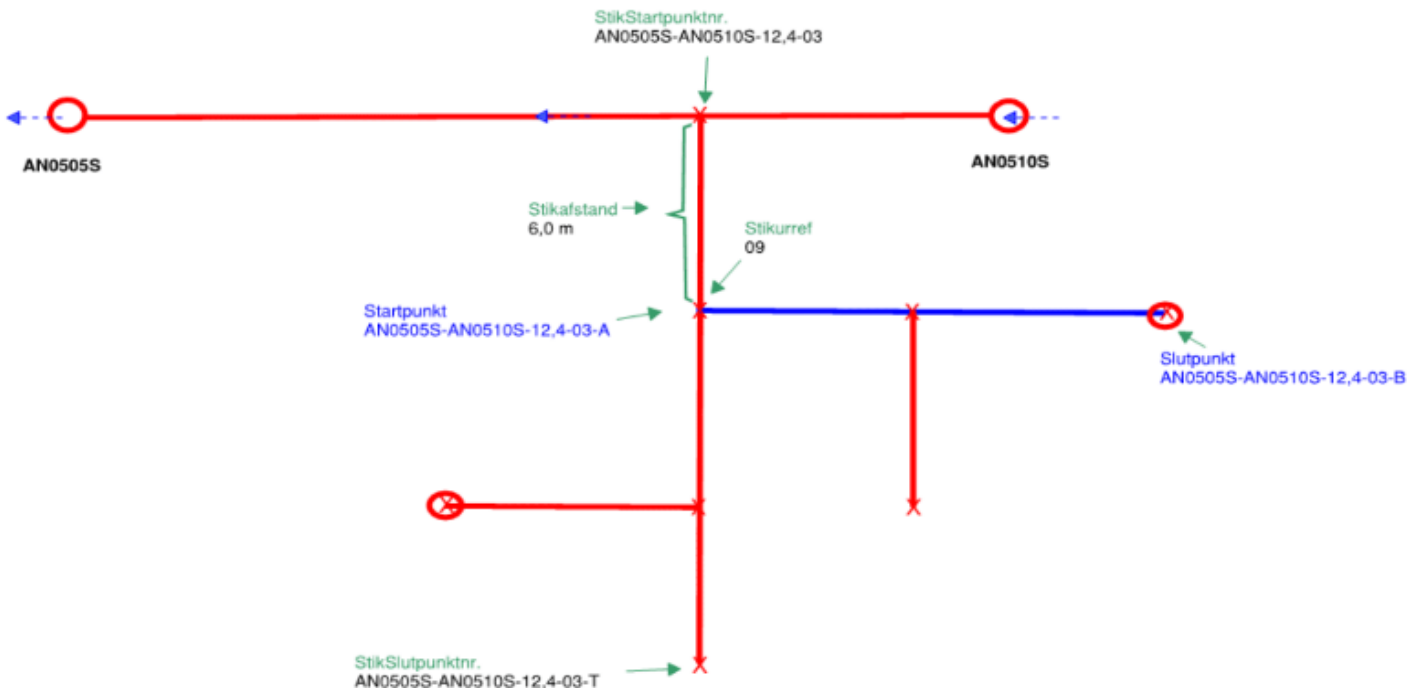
StikStartpunktnr.
AN0505S-AN0510S-12,4-03

AN0505S

AN0510S

Stikafstand
6,0 m

Stikurref
09

Startpunkt
AN0505S-AN0510S-12,4-03-A

Slutpunkt
AN0505S-AN0510S-12,4-03-B

StikSlutpunktnr.
AN0505S-AN0510S-12,4-03-T